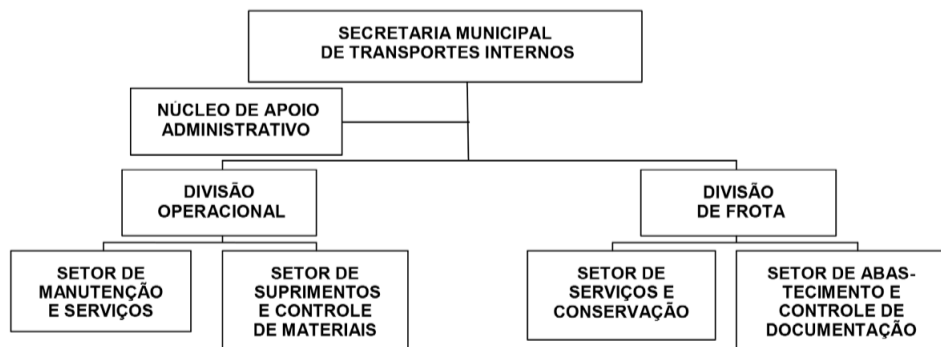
SECRETARIA MUNICIPAL DE TRANSPORTES INTERNOS

NÚCLEO DE APOIO ADMINISTRATIVO

DIVISÃO OPERACIONAL

DIVISÃO DE FROTA

SETOR DE MANUTENÇÃO E SERVIÇOS

SETOR DE SUPRIMENTOS E CONTROLE DE MATERIAIS

SETOR DE SERVIÇOS E CONSERVAÇÃO

SETOR DE ABASTECIMENTO E CONTROLE DE DOCUMENTAÇÃO